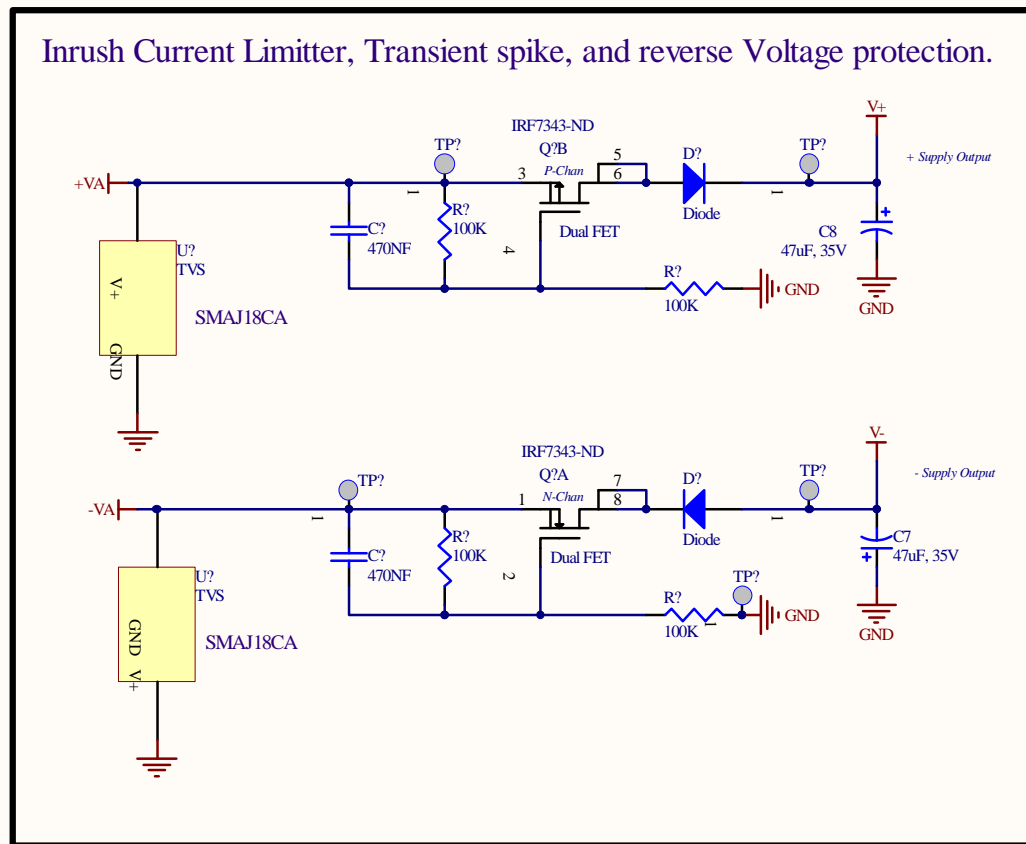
Inrush Current Limitter, Transient spike, and reverse Voltage protection.

V+
IRF7343-ND
TP?
Q?B
5
D?
TP?
+ Supply Output
+VA
1
3
P-Chan
6
1
R?
100K
C?
470NF
Dual FET
Diode
C8
47uF, 35V
U?
TVS
4
R?
100K
GND
V+
SMAJ18CA
GND
GND

V-
IRF7343-ND
TP?
Q?A
D?
TP?
- Supply Output
TP?
7
-VA
1
1
N-Chan
8
1
R?
100K
C?
470NF
Dual FET
Diode
C7
47uF, 35V
U?
TVS
2
TP?
R?
100K
1
GND
GND
GND
V+
SMAJ18CA